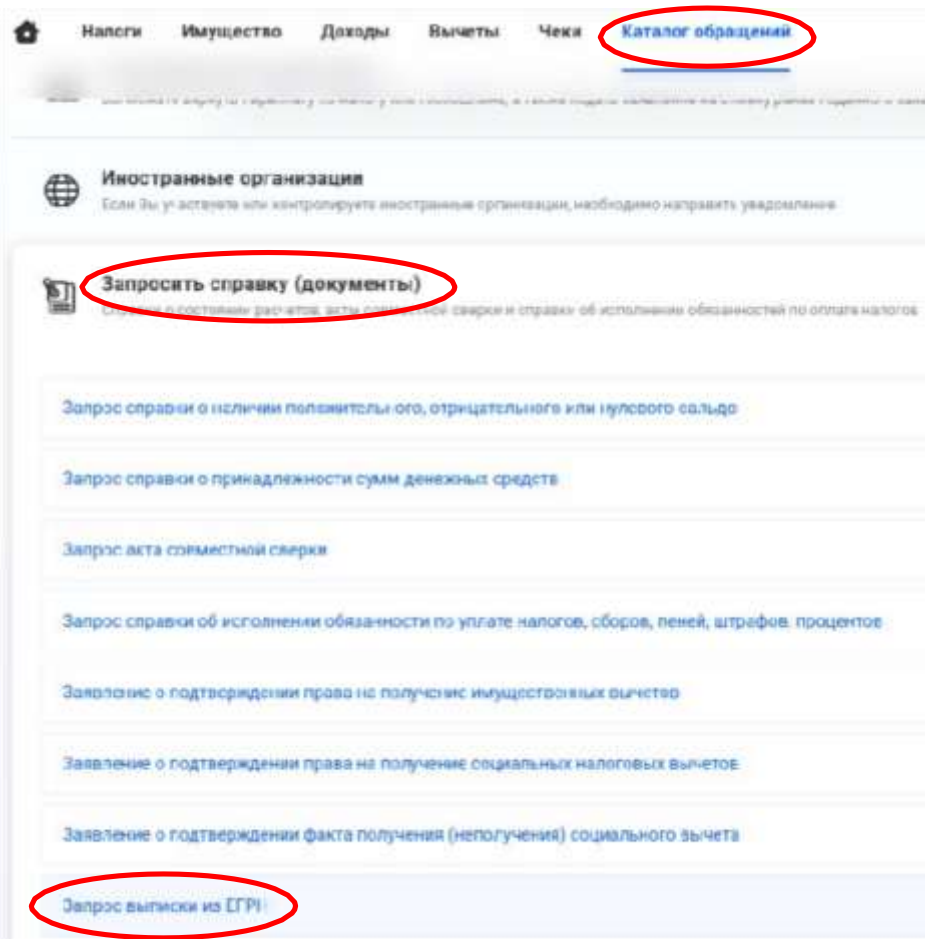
Налоги Имущество Доходы Вычеты Чеки Каталог обращений

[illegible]

Иностранные организации

Если Вы участвуете или контролируете иностранные организации, необходимо направить уведомление

Запросить справку (документы)

Справки о состоянии расчетов, акты совместной сверки и справку об исполнении обязанностей по оплате налогов

Запрос справки о наличии положительного, отрицательного или нулевого сальдо

Запрос справки о принадлежности сумм денежных средств

Запрос акта совместной сверки

Запрос справки об исполнении обязанности по уплате налогов, сборов, пеней, штрафов, процентов

Заявление о подтверждении права на получение имущественных вычетов

Заявление о подтверждении права на получение социальных налоговых вычетов

Заявление о подтверждении факта получения (неполучения) социального вычета

Запрос выписки из ЕГРН